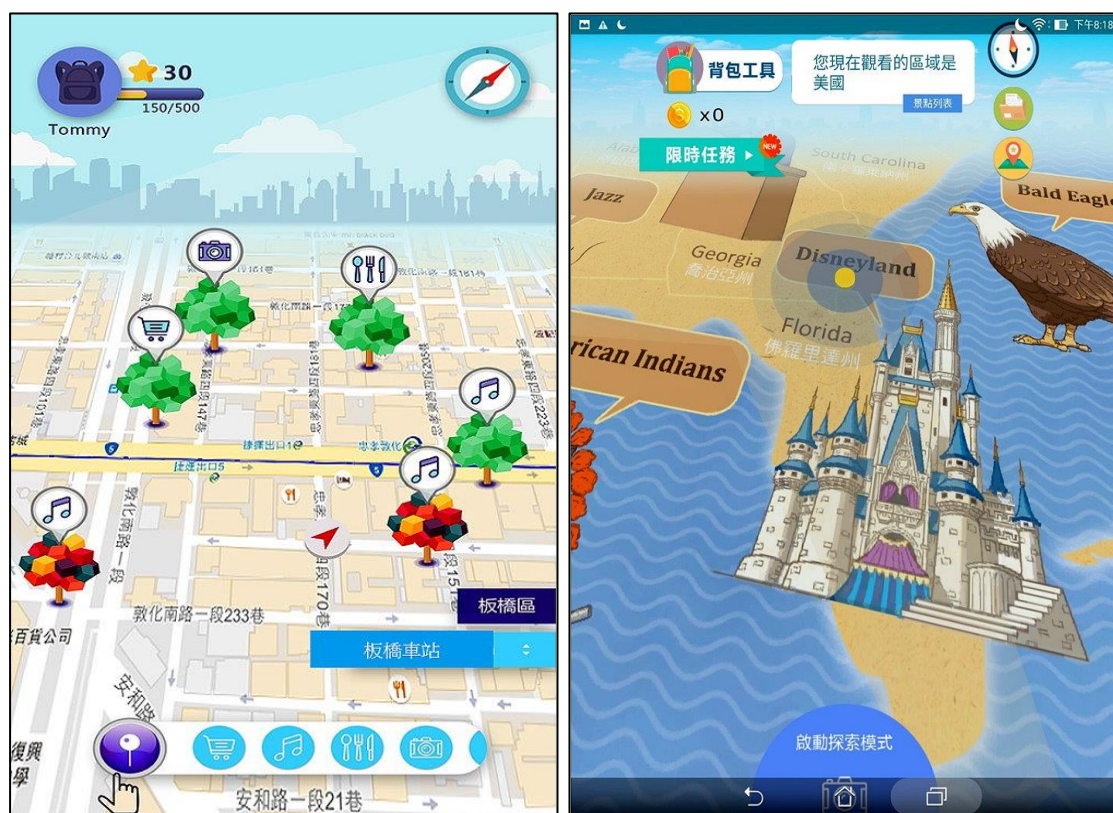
30
150/500
Tommy

捷運出口1
忠孝敦化
捷運出口5
敦化南路一段
敦化南路一段233巷
百貨公司
安和路
安和路一段21巷
復興
學
板橋區
板橋車站

下午8:1
背包工具
x0
您現在觀看的區域是美國
景點列表
限時任務
NEW
Jazz
South Carolina
南卡羅來納州
Georgia
喬治亞州
Disneyland
Florida
佛羅里達州
rican Indians
Bald Eagl
啟動探索模式